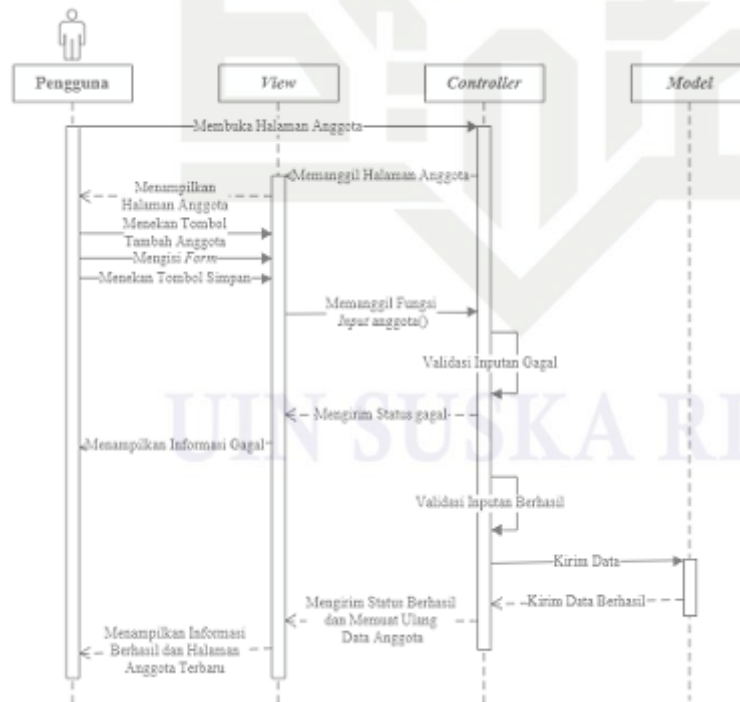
Pengguna

View

Controller

Model

Membuka Halaman Anggota

Memanggil Halaman Anggota

Menampilkan Halaman Anggota

Menekan Tombol Tambah Anggota

Mengisi Form

Menekan Tombol Simpan

Memanggil Fungsi Input anggota()

Validasi Inputan Gagal

Mengirim Status gagal

Menampilkan Informasi Gagal

Validasi Inputan Berhasil

Kirim Data

Kirim Data Berhasil

Mengirim Status Berhasil dan Memuat Ulang Data Anggota

Menampilkan Informasi Berhasil dan Halaman Anggota Terbaru

UIN SUSKA R